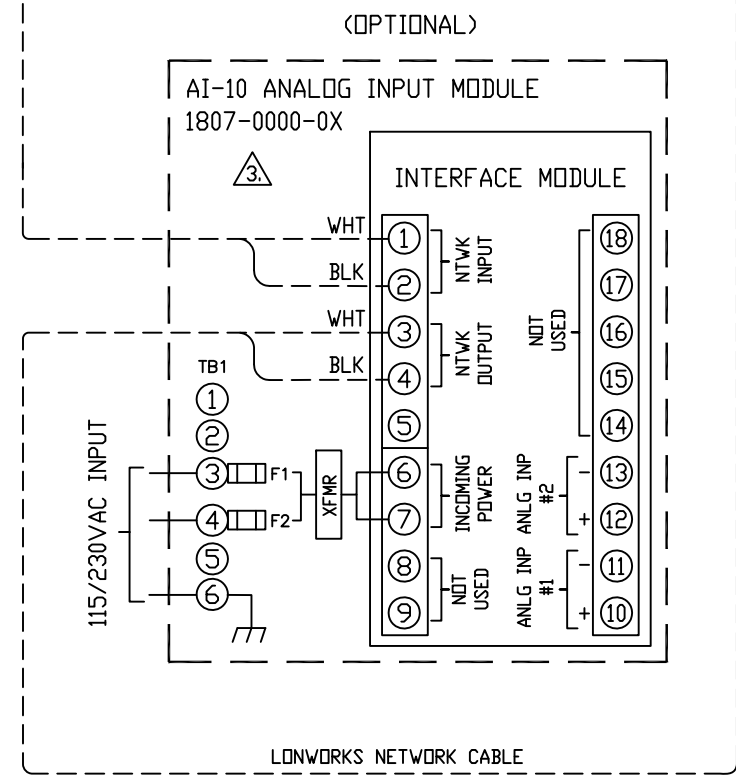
(OPTIONAL)

AI-10 ANALOG INPUT MODULE
1807-0000-0X

3.

INTERFACE MODULE

WHT
1
BLK
2
NTWK INPUT

WHT
3
BLK
4
NTWK OUTPUT

5

6
7
INCOMING POWER

8
9
NOT USED

18
17
16
15
14
NOT USED

ANLG INP #2
–
13
+
12

ANLG INP #1
–
11
+
10

TB1
1
2
3
F1
4
F2
5
6

XFMR

115/230VAC INPUT

LONWORKS NETWORK CABLE